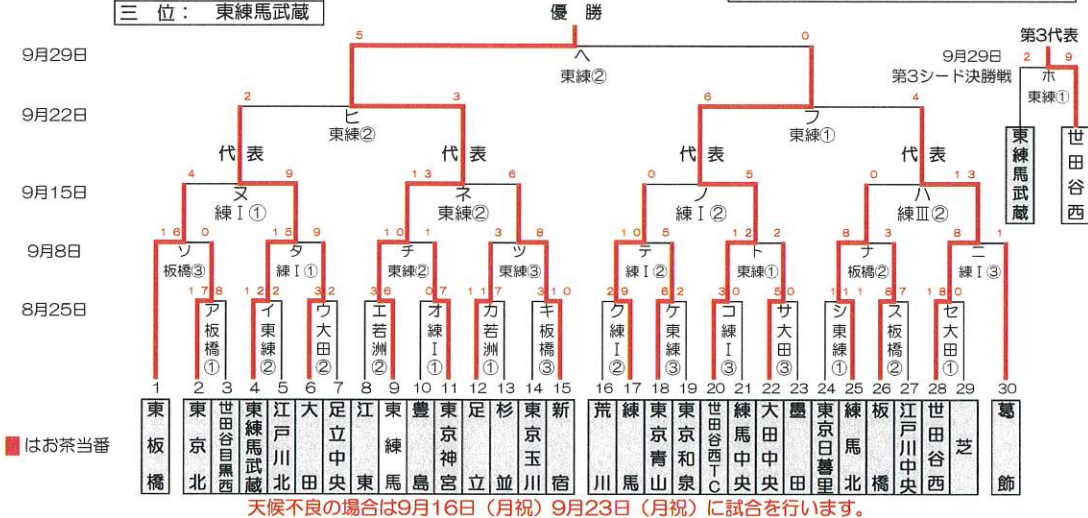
三 位: 東練馬武蔵

優 勝

第3代表

9月29日
5 0
ヘ
東練②

9月29日
第3シード決勝戦
2 9
ホ
東練①

9月22日
2 3
ヒ
東練②
6 4
フ
東練①

東練馬武蔵
世田谷西

代 表
代 表
代 表
代 表

9月15日
4 9
ヌ
練Ⅰ①
13 6
ネ
東練②
0 5
ノ
練Ⅰ②
0 13
ハ
練Ⅲ②

9月8日
16 0
ソ
板橋③
15 9
タ
練Ⅰ①
10 1
チ
東練②
1 8
ツ
東練③
10 5
テ
練Ⅰ②
12 2
ト
東練①
8 3
ナ
板橋②
8 1
ニ
練Ⅰ③

8月25日
17 8
ア
板橋①
12 2
イ
東練②
1 10
ウ
大田②
6 0
エ
若洲②
3 4
オ
練Ⅰ①
11 7
カ
若洲①
3 10
キ
板橋③
2 9
ク
練Ⅰ②
6 2
ケ
東練③
3 0
コ
練Ⅰ③
5 0
サ
大田③
1 11
シ
東練①
8 7
ス
板橋②
18 0
セ
大田①

| 1 | 2 | 3 | 4 | 5 | 6 | 7 | 8 | 9 | 10 | 11 | 12 | 13 | 14 | 15 | 16 | 17 | 18 | 19 | 20 | 21 | 22 | 23 | 24 | 25 | 26 | 27 | 28 | 29 | 30 |
|---|---|---|---|---|---|---|---|---|---|---|---|---|---|---|---|---|---|---|---|---|---|---|---|---|---|---|---|---|---|
| 東板橋 | 東京北 | 世田谷目黒西 | 東練馬武蔵 | 江戸川北 | 大田 | 足立中央 | 江東 | 東練馬 | 豊島 | 東京神宮 | 足立 | 杉並 | 東京玉川 | 新宿 | 荒川 | 練馬 | 東京青山 | 東京和泉 | 世田谷西ＴＣ | 練馬中央 | 大田中央 | 墨田 | 東京日暮里 | 練馬北 | 板橋 | 江戸川中央 | 世田谷西 | 芝 | 葛飾 |

はお茶当番

天候不良の場合は9月16日（月祝）9月23日（月祝）に試合を行います。